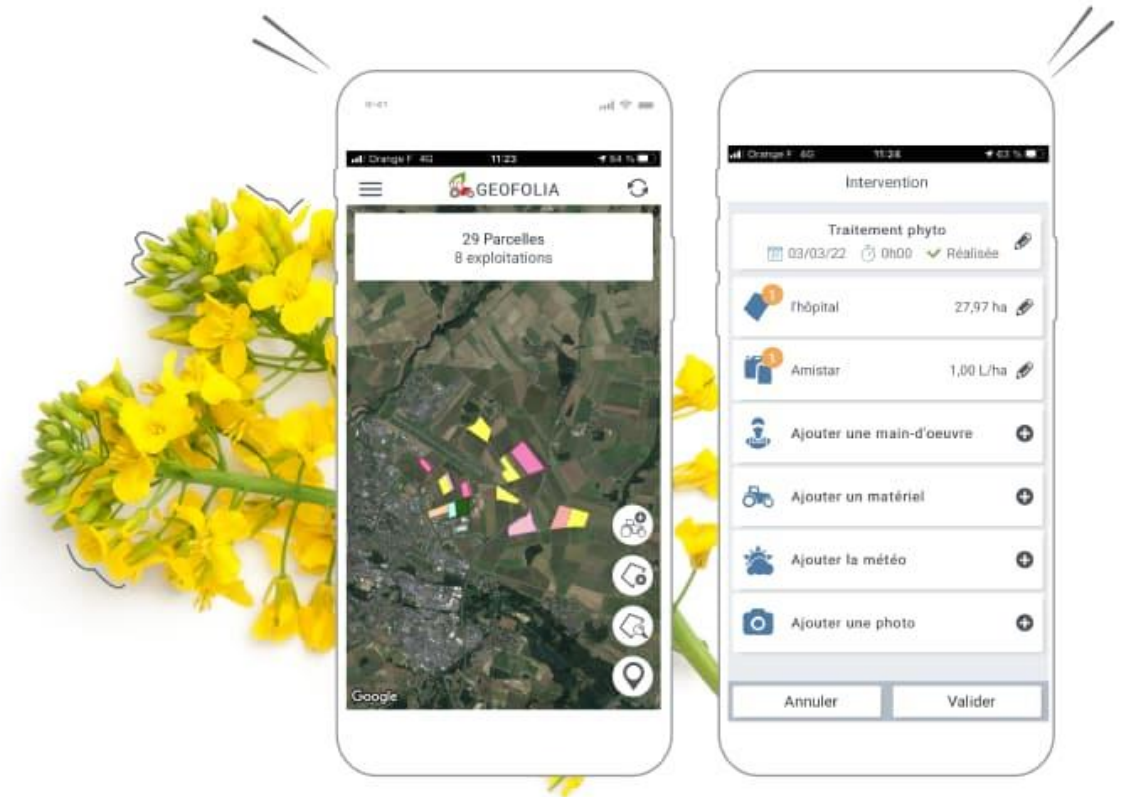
Orange F 4G 11:23 64 %

GEOFOLIA

29 Parcelles
8 exploitations

Google

Orange F 4G 11:28 63 %

Intervention

Traitement phyto
03/03/22 0h00 Réalisée

1 l'hôpital 27,97 ha

1 Amistar 1,00 L/ha

Ajouter une main-d'oeuvre

Ajouter un matériel

Ajouter la météo

Ajouter une photo

Annuler

Valider